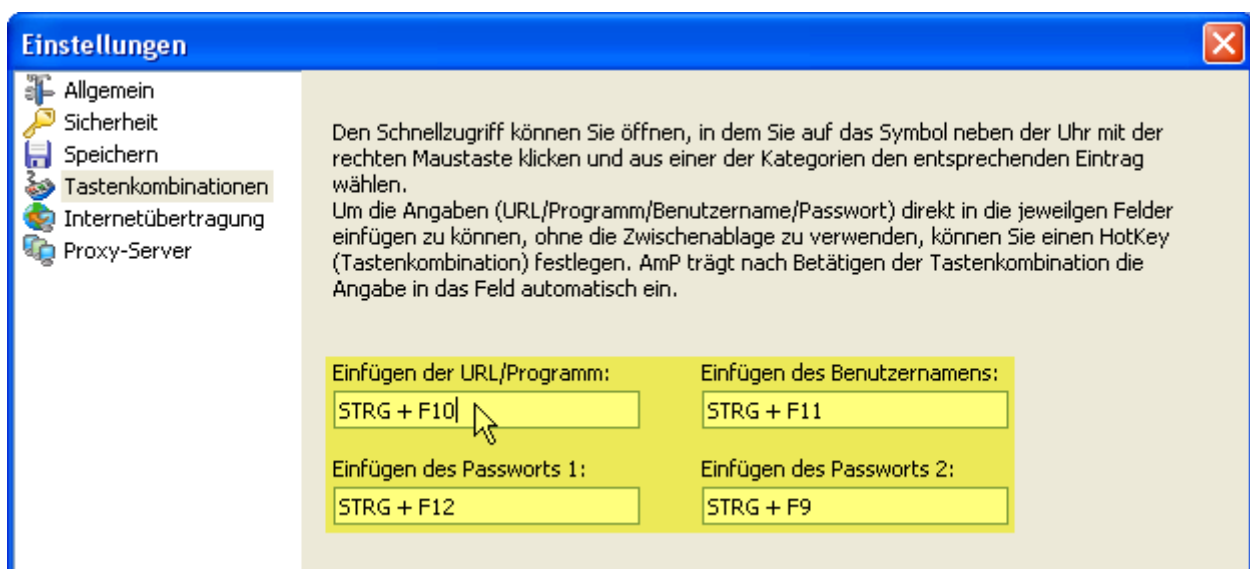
Einstellungen

Allgemein
Sicherheit
Speichern
Tastenkombinationen
Internetübertragung
Proxy-Server

Den Schnellzugriff können Sie öffnen, in dem Sie auf das Symbol neben der Uhr mit der rechten Maustaste klicken und aus einer der Kategorien den entsprechenden Eintrag wählen.
Um die Angaben (URL/Programm/Benutzername/Passwort) direkt in die jeweilgen Felder einfügen zu können, ohne die Zwischenablage zu verwenden, können Sie einen HotKey (Tastenkombination) festlegen. AmP trägt nach Betätigen der Tastenkombination die Angabe in das Feld automatisch ein.

Einfügen der URL/Programm:
STRG + F10

Einfügen des Benutzernamens:
STRG + F11

Einfügen des Passworts 1:
STRG + F12

Einfügen des Passworts 2:
STRG + F9